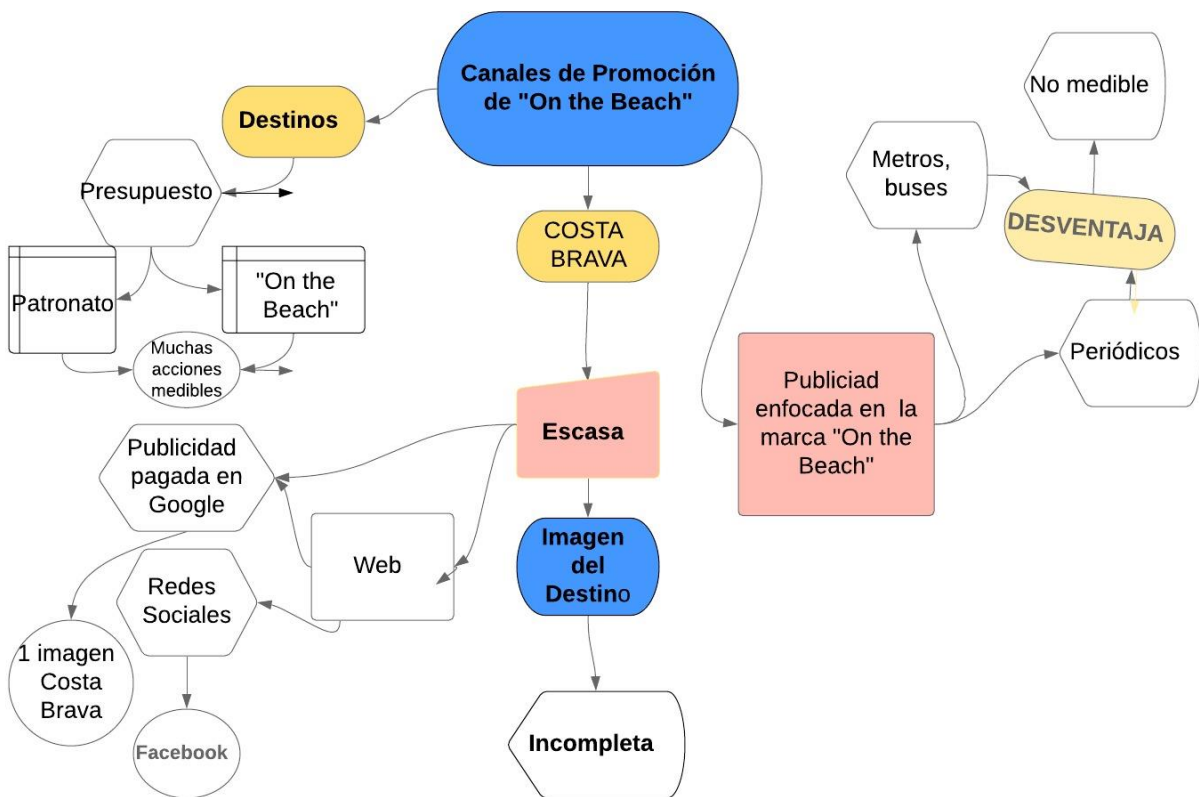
Canales de Promoción de "On the Beach"

Destinos

Presupuesto

Patronato

"On the Beach"

Muchas acciones medibles

COSTA BRAVA

Escasa

Publicidad pagada en Google

Web

Redes Sociales

1 imagen Costa Brava

Facebook

Imagen del Destino

Incompleta

Publicial enfocada en la marca "On the Beach"

Metros, buses

No medible

DESVENTAJA

Periódicos